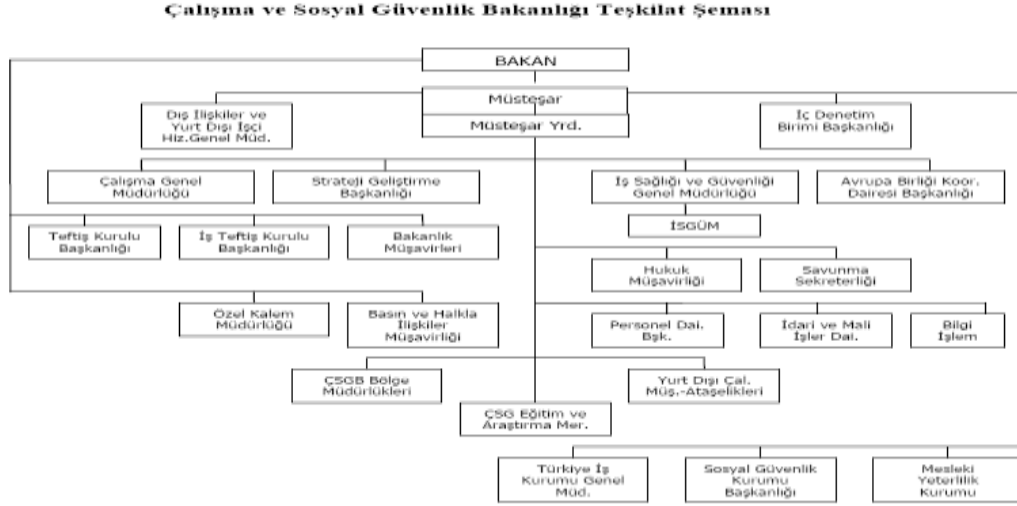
Çalışma ve Sosyal Güvenlik Bakanlığı Teşkilat Şeması

BAKAN

Müsteşar

Müsteşar Yrd.

Dış İlişkiler ve Yurt Dışı İşçi Hiz.Genel Müd.

İç Denetim Birimi Başkanlığı

Çalışma Genel Müdürlüğü

Strateji Geliştirme Başkanlığı

İş Sağlığı ve Güvenliği Genel Müdürlüğü

Avrupa Birliği Koor. Dairesi Başkanlığı

Teftiş Kurulu Başkanlığı

İş Teftiş Kurulu Başkanlığı

Bakanlık Müşavirleri

İSGÜM

Hukuk Müşavirliği

Savunma Sekreterliği

Özel Kalem Müdürlüğü

Basın ve Halkla İlişkiler Müşavirliği

Personel Dai. Bşk.

İdari ve Mali İşler Dai.

Bilgi İşlem

ÇSGB Bölge Müdürlükleri

Yurt Dışı Çal. Müş.-Ataşelikleri

ÇSG Eğitim ve Araştırma Mer.

Türkiye İş Kurumu Genel Müd.

Sosyal Güvenlik Kurumu Başkanlığı

Mesleki Yeterlilik Kurumu